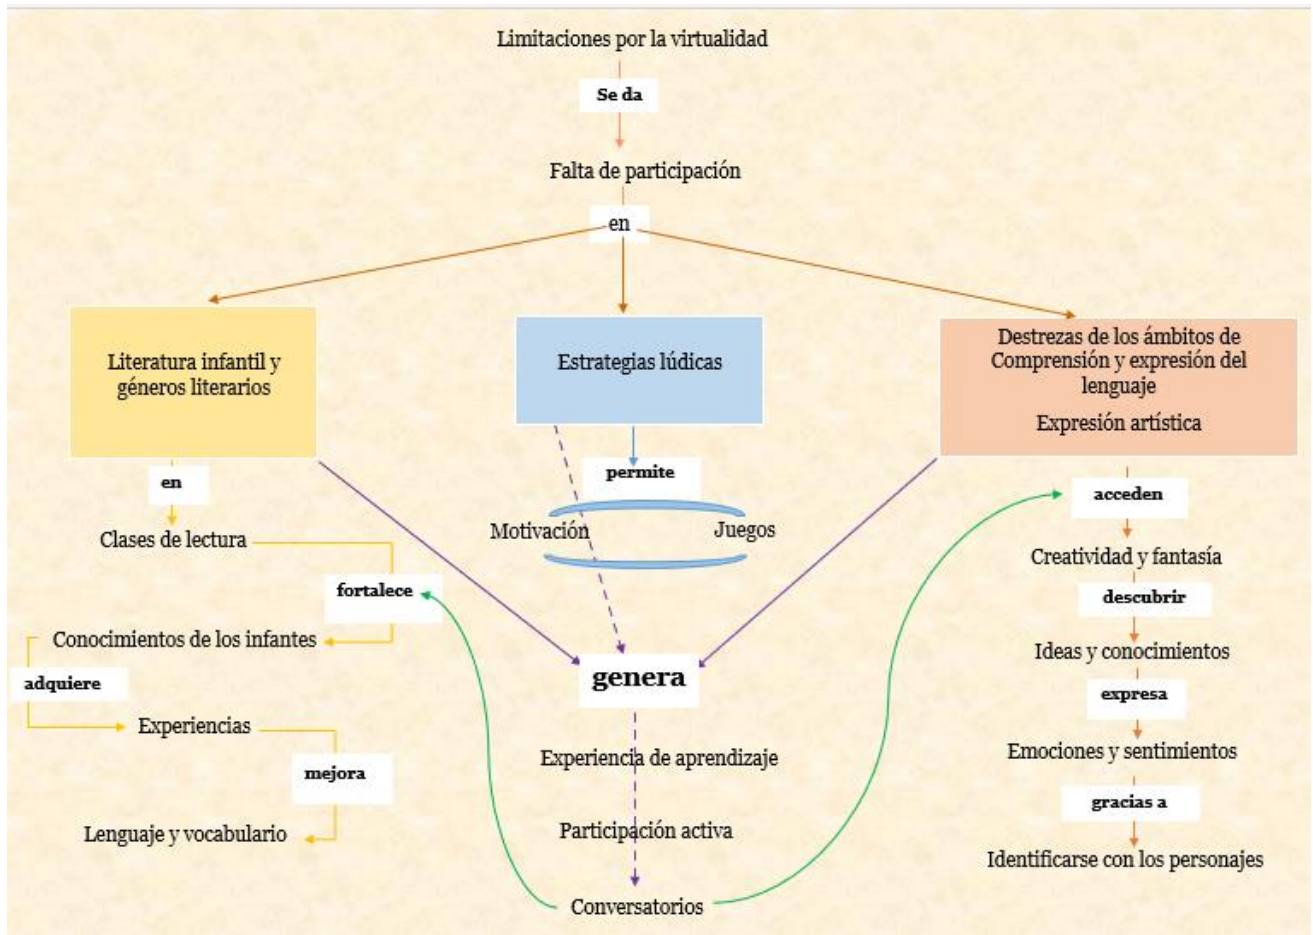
Limitaciones por la virtualidad

Se da

Falta de participación

en

Literatura infantil y géneros literarios

Estrategias lúdicas

Destrezas de los ámbitos de Comprensión y expresión del lenguaje

Expresión artística

en

Clases de lectura

fortalece

Conocimientos de los infantes

adquiere

Experiencias

mejora

Lenguaje y vocabulario

permite

Motivación

Juegos

genera

Experiencia de aprendizaje

Participación activa

Conversatorios

acceden

Creatividad y fantasía

descubrir

Ideas y conocimientos

expresa

Emociones y sentimientos

gracias a

Identificarse con los personajes